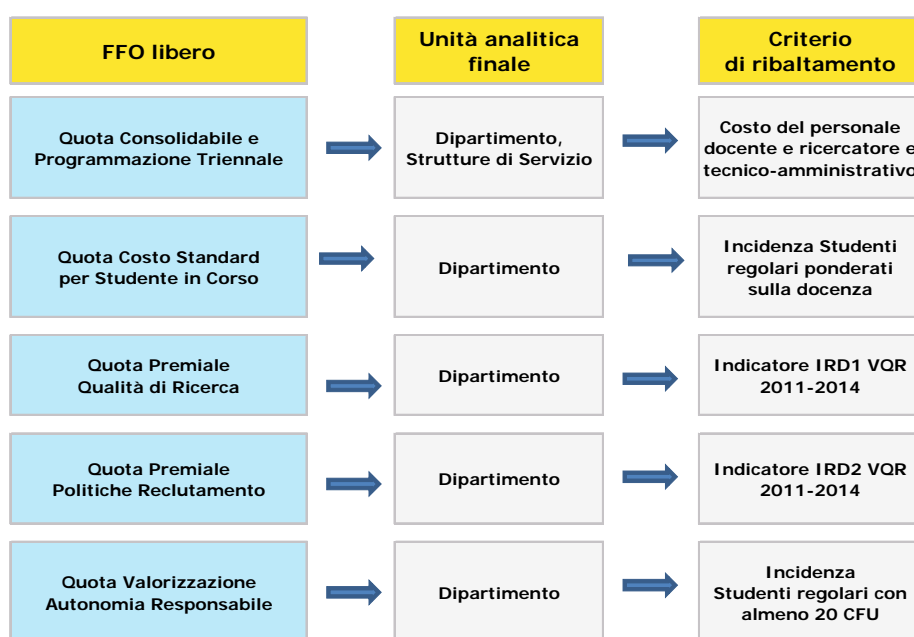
| FFO libero | Unità analitica finale | Criterio di ribaltamento |
|---|---|---|
| Quota Consolidabile e Programmazione Triennale | Dipartimento, Strutture di Servizio | Costo del personale docente e ricercatore e tecnico-amministrativo |
| Quota Costo Standard per Studente in Corso | Dipartimento | Incidenza Studenti regolari ponderati sulla docenza |
| Quota Premiale Qualità di Ricerca | Dipartimento | Indicatore IRD1 VQR 2011-2014 |
| Quota Premiale Politiche Reclutamento | Dipartimento | Indicatore IRD2 VQR 2011-2014 |
| Quota Valorizzazione Autonomia Responsabile | Dipartimento | Incidenza Studenti regolari con almeno 20 CFU |